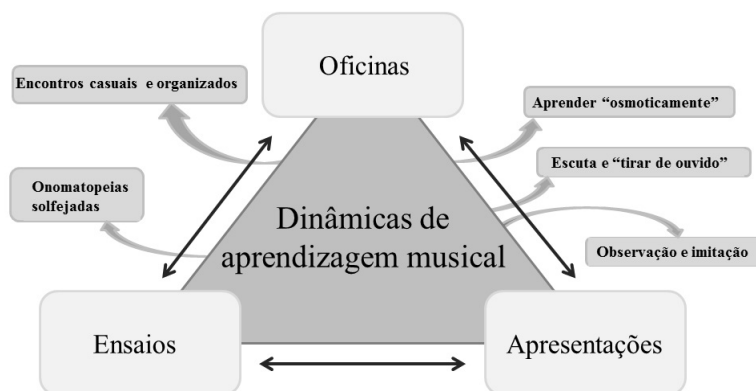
Oficinas

Encontros casuais e organizados

Aprender “osmoticamente”

Escuta e “tirar de ouvido”

Onomatopeias solfejadas

Dinâmicas de aprendizagem musical

Observação e imitação

Ensaios

Apresentações